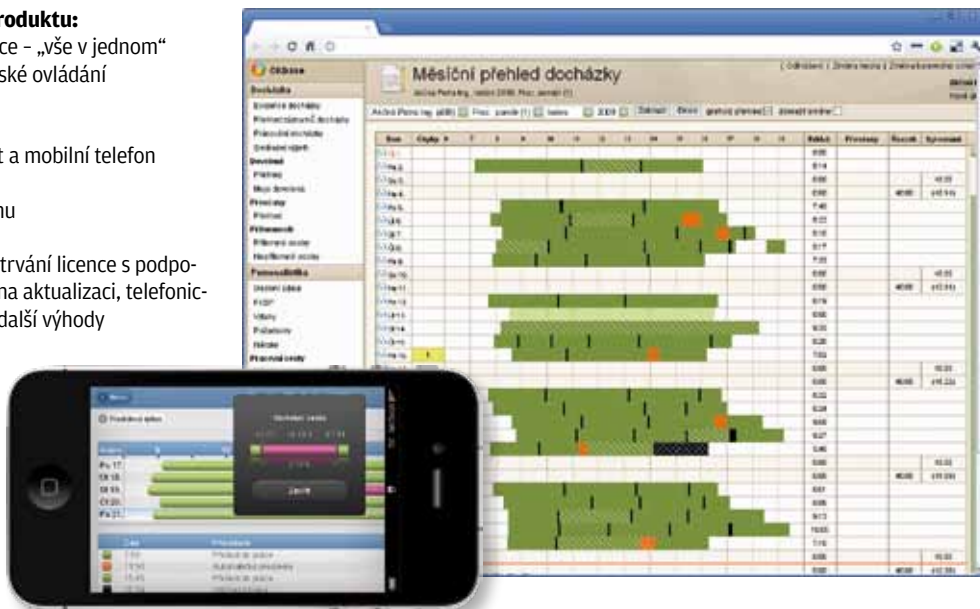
roduktu:

ce – „vše v jednom"
ské ovládání

t a mobilní telefon

nu

trvání licence s podpona aktualizaci, telefonicdalší výhody

Měsíční přehled docházky

Obsah
Docházka
Evidence docházky
Přehled docházky
Pracovní
Dovolená
Přehled
Moje dovolená
Přesčasy
Přehled
Přihlášení
Personalistika
Osobní údaje
Výkazy
Pracovní směny

Zavřít